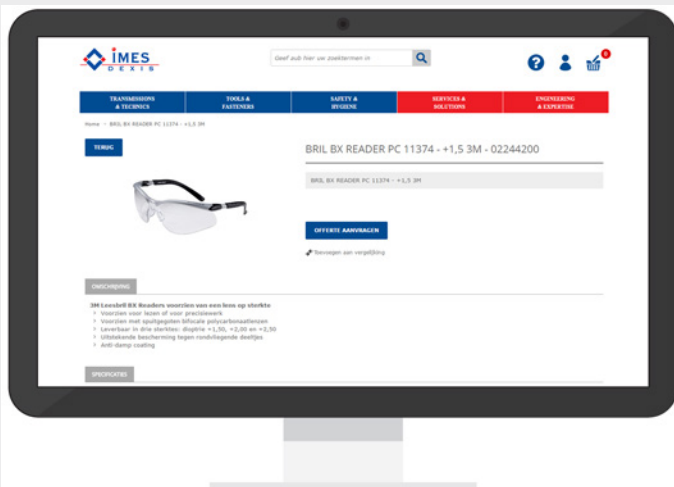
IMES DEXIS

Geef aub hier uw zoektermen in

0

TRANSMISSIONS & TECHNICS | TOOLS & FASTENERS | SAFETY & HYGIENE | SERVICES & SOLUTIONS | ENGINEERING & EXPERTISE

Home > BRIL BX READER PC 11374 - +1,5 3M

TERUG

BRIL BX READER PC 11374 - +1,5 3M - 02244200

BRIL BX READER PC 11374 - +1,5 3M

OFFERTE AANVRAGEN

Toevoegen aan vergelijking

OMSCHRIJVING

3M Leesbril BX Readers voorzien van een lens op sterkte
Voorzien voor lezen of voor precisiewerk
Voorzien met spuitgegoten bifocale polycarbonaatlenzen
Leverbaar in drie sterktes: dioptrie +1,50, +2,00 en +2,50
Uitstekende bescherming tegen rondvliegende deeltjes
Anti-damp coating

SPECIFICATIES